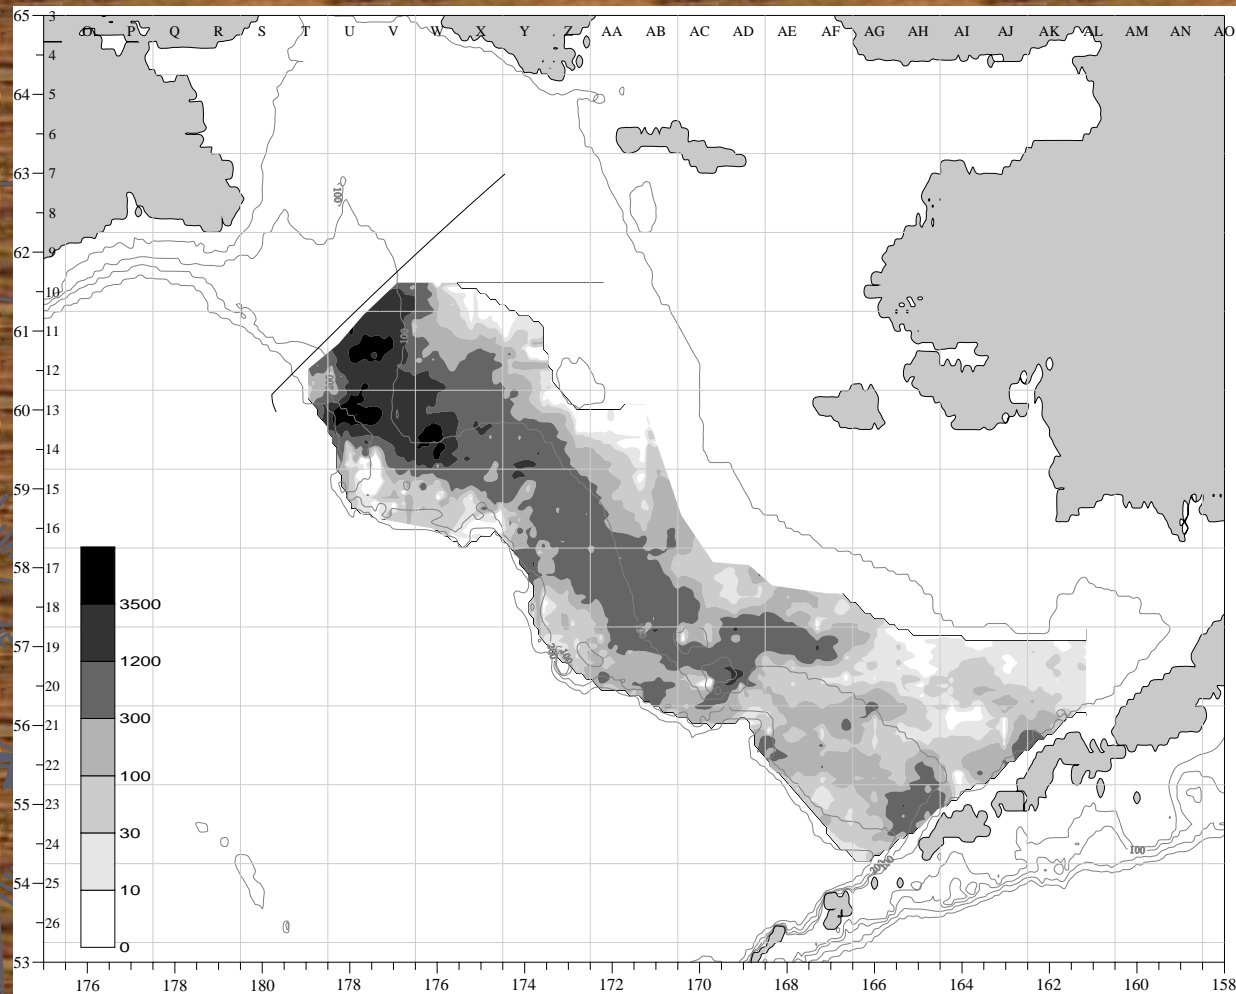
O P Q R S T U V W X Y Z AA AB AC AD AE AF AG AH AI AJ AK AL AM AN AO

65 3
4
64 5
6
63 7
8
62 9
10
61 11
12
60 13
14
59 15
16
58 17
18
57 19
20
56 21
22
55 23
24
54 25
26
53

100
100
100
100
100
100

3500
1200
300
100
30
10
0

176 178 180 178 176 174 172 170 168 166 164 162 160 158